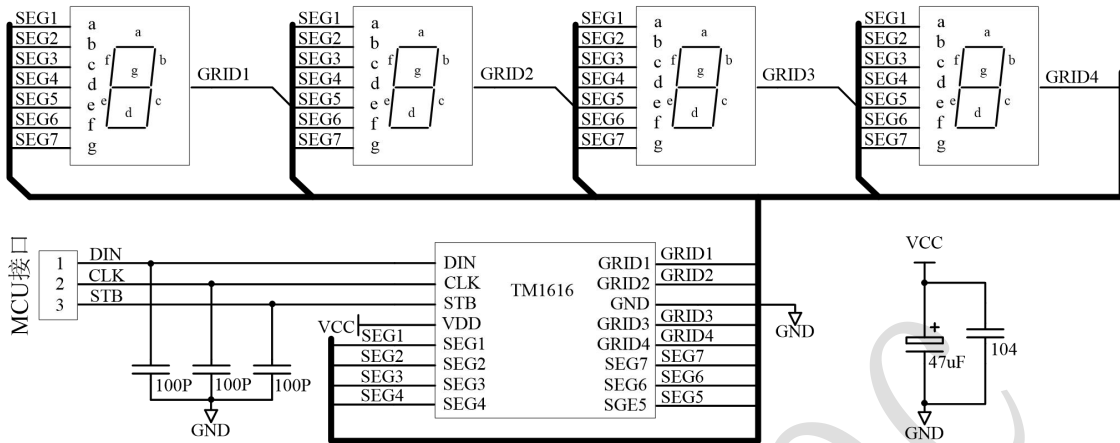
SEG1
SEG2
SEG3
SEG4
SEG5
SEG6
SEG7
a
b
c
d
e
f
g
a
f
g
b
e
c
d
GRID1

SEG1
SEG2
SEG3
SEG4
SEG5
SEG6
SEG7
a
b
c
d
e
f
g
a
f
g
b
e
c
d
GRID2

SEG1
SEG2
SEG3
SEG4
SEG5
SEG6
SEG7
a
b
c
d
e
f
g
a
f
g
b
e
c
d
GRID3

SEG1
SEG2
SEG3
SEG4
SEG5
SEG6
SEG7
a
b
c
d
e
f
g
a
f
g
b
e
c
d
GRID4

MCU接口
1
2
3
DIN
CLK
STB
100P
100P
100P
GND

VCC
SEG1
SEG2
SEG3
SEG4

DIN
CLK
STB
VDD
SEG1
SEG2
SEG3
SEG4
TM1616
GRID1
GRID2
GND
GRID3
GRID4
SEG7
SEG6
SGE5

GRID1
GRID2
GRID3
GRID4
SEG7
SEG6
SEG5
GND

VCC
+
47uF
104
GND